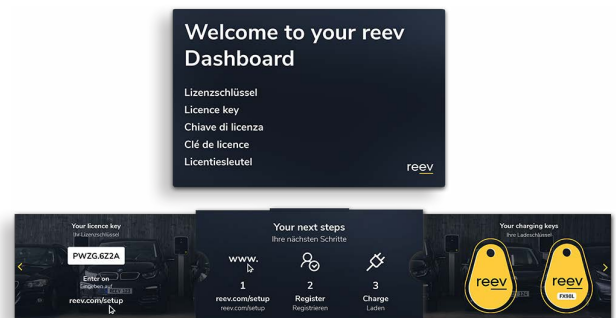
Welcome to your reev Dashboard

Lizenzschlüssel
Licence key
Chiave di licenza
Clé de licence
Licentiesleutel

reev

Your licence key
Ihr Lizenzschlüssel

PWZG.6Z2A

Enter on
Eingeben auf

reev.com/setup

Your next steps
Ihre nächsten Schritte

www.

1
reev.com/setup
reev.com/setup

2
Register
Registrieren

3
Charge
Laden

Your charging keys
Ihr Ladeschlüssel

reev

reev
FX66L